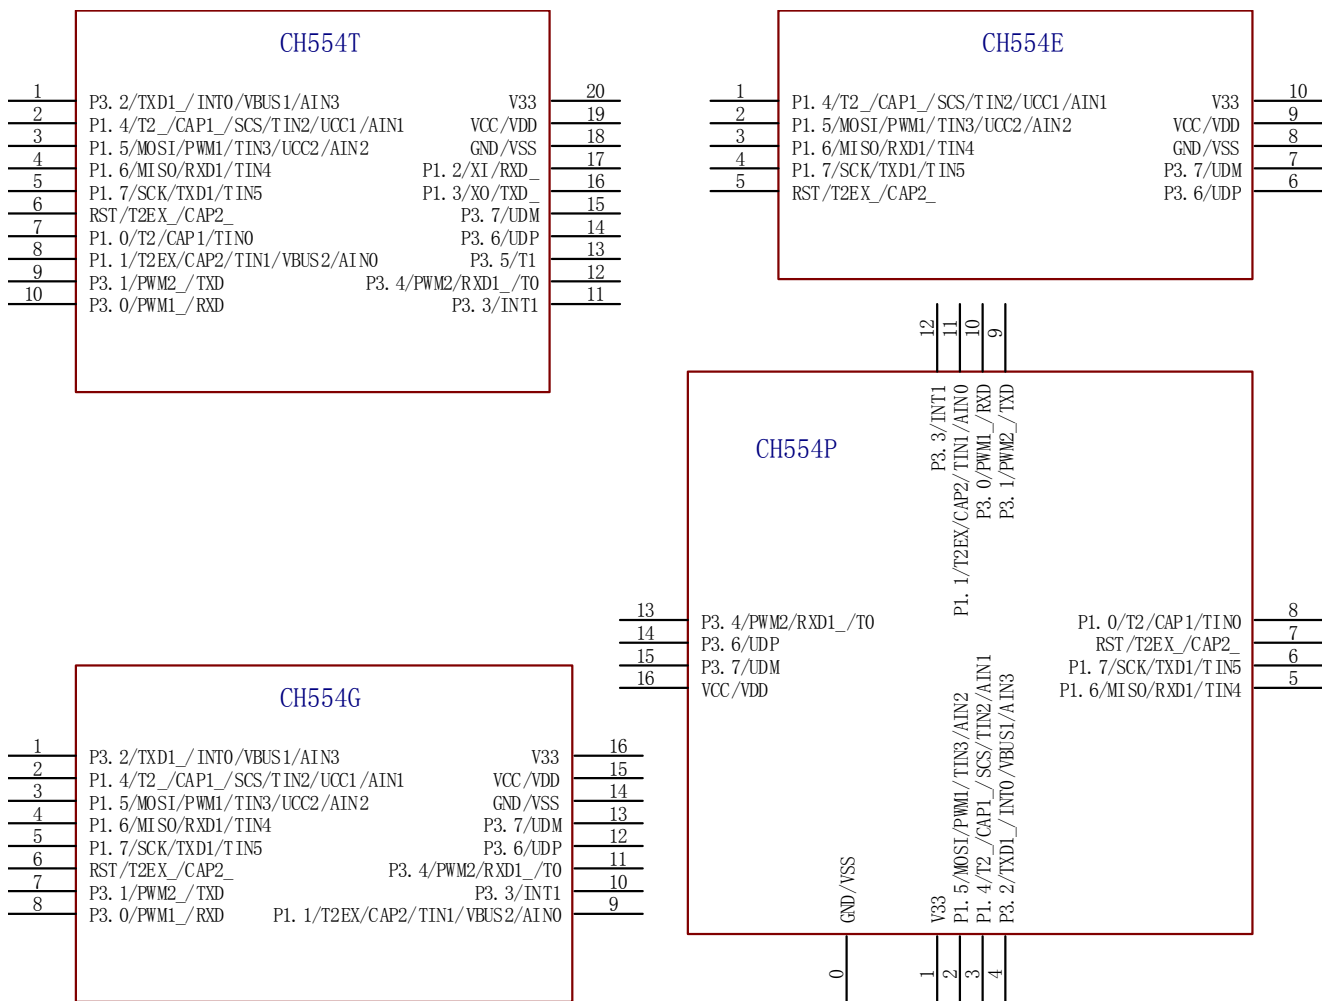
CH554T

1 P3.2/TXD1_/INT0/VBUS1/AIN3
2 P1.4/T2_/CAP1_/SCS/TIN2/UCC1/AIN1
3 P1.5/MOSI/PWM1/TIN3/UCC2/AIN2
4 P1.6/MISO/RXD1/TIN4
5 P1.7/SCK/TXD1/TIN5
6 RST/T2EX_/CAP2_
7 P1.0/T2/CAP1/TIN0
8 P1.1/T2EX/CAP2/TIN1/VBUS2/AIN0
9 P3.1/PWM2_/TXD
10 P3.0/PWM1_/RXD

V33 20
VCC/VDD 19
GND/VSS 18
P1.2/XI/RXD_ 17
P1.3/XO/TXD_ 16
P3.7/UDM 15
P3.6/UDP 14
P3.5/T1 13
P3.4/PWM2/RXD1_/T0 12
P3.3/INT1 11

CH554E

1 P1.4/T2_/CAP1_/SCS/TIN2/UCC1/AIN1
2 P1.5/MOSI/PWM1/TIN3/UCC2/AIN2
3 P1.6/MISO/RXD1/TIN4
4 P1.7/SCK/TXD1/TIN5
5 RST/T2EX_/CAP2_

V33 10
VCC/VDD 9
GND/VSS 8
P3.7/UDM 7
P3.6/UDP 6

CH554P

12 P3.3/INT1
11 P1.1/T2EX/CAP2/TIN1/AIN0
10 P3.0/PWM1_/RXD
9 P3.1/PWM2_/TXD

13 P3.4/PWM2/RXD1_/T0
14 P3.6/UDP
15 P3.7/UDM
16 VCC/VDD

P1.0/T2/CAP1/TIN0 8
RST/T2EX_/CAP2_ 7
P1.7/SCK/TXD1/TIN5 6
P1.6/MISO/RXD1/TIN4 5

GND/VSS 0
V33 1
P1.5/MOSI/PWM1/TIN3/AIN2 2
P1.4/T2_/CAP1_/SCS/TIN2/AIN1 3
P3.2/TXD1_/INT0/VBUS1/AIN3 4

CH554G

1 P3.2/TXD1_/INT0/VBUS1/AIN3
2 P1.4/T2_/CAP1_/SCS/TIN2/UCC1/AIN1
3 P1.5/MOSI/PWM1/TIN3/UCC2/AIN2
4 P1.6/MISO/RXD1/TIN4
5 P1.7/SCK/TXD1/TIN5
6 RST/T2EX_/CAP2_
7 P3.1/PWM2_/TXD
8 P3.0/PWM1_/RXD

V33 16
VCC/VDD 15
GND/VSS 14
P3.7/UDM 13
P3.6/UDP 12
P3.4/PWM2/RXD1_/T0 11
P3.3/INT1 10
P1.1/T2EX/CAP2/TIN1/VBUS2/AIN0 9